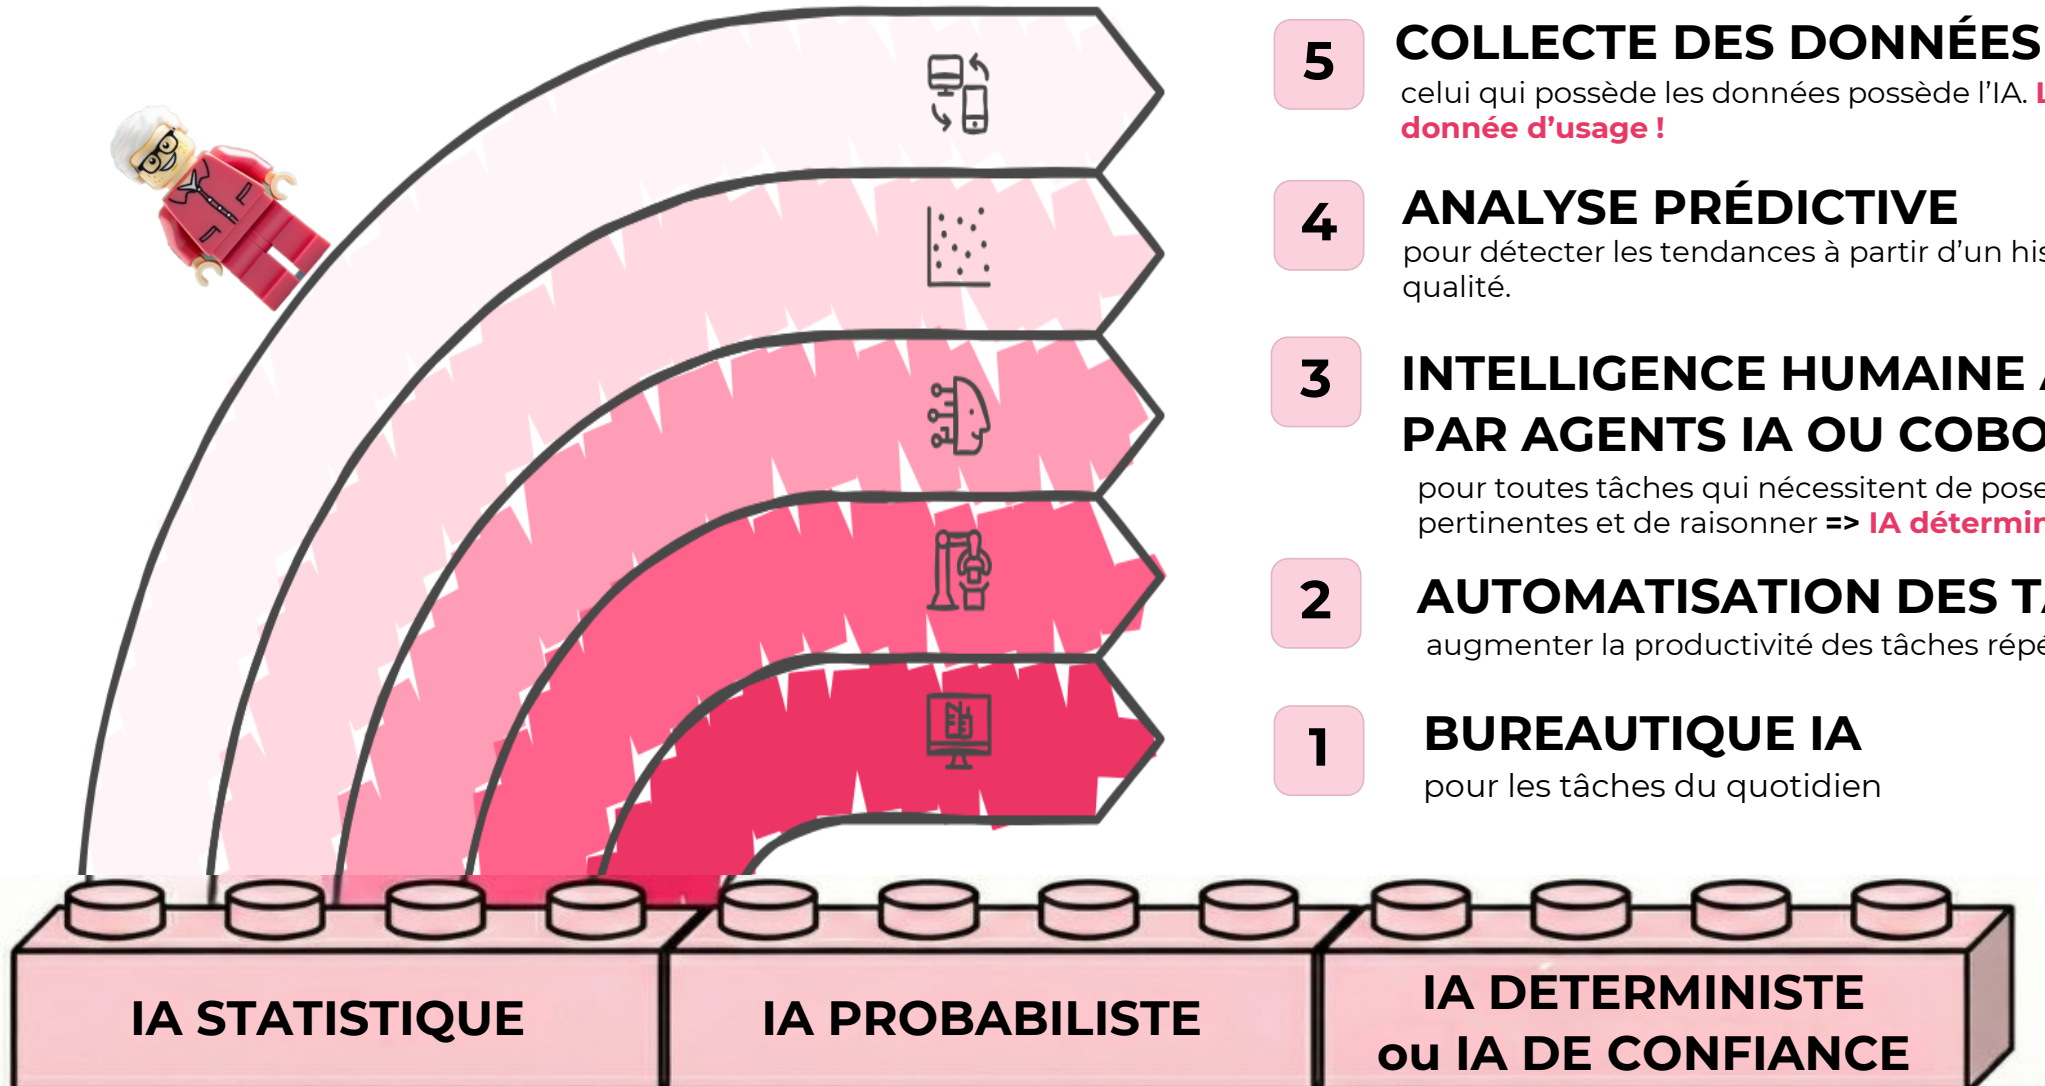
5 COLLECTE DES DONNÉES

celui qui possède les données possède l'IA. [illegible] donnée d'usage !

4 ANALYSE PRÉDICTIVE

pour détecter les tendances à partir d'un his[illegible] qualité.

3 INTELLIGENCE HUMAINE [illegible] PAR AGENTS IA OU COBO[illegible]

pour toutes tâches qui nécessitent de pose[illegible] pertinentes et de raisonner => IA détermi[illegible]

2 AUTOMATISATION DES T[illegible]

augmenter la productivité des tâches rép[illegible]

1 BUREAUTIQUE IA

pour les tâches du quotidien

IA STATISTIQUE

IA PROBABILISTE

IA DETERMINISTE ou IA DE CONFIANCE